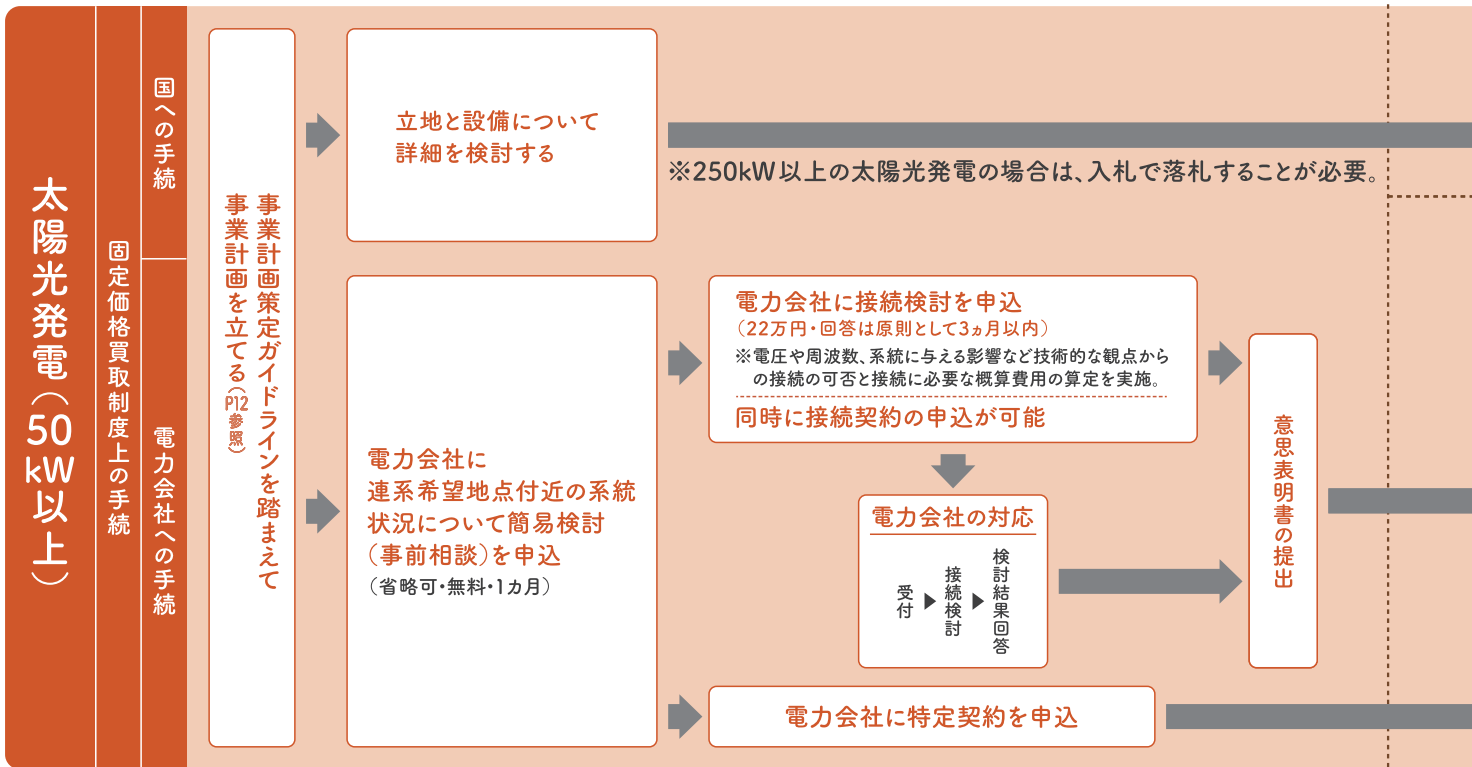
太陽光発電(50kW以上)

固定価格買取制度上の手続

国への手続

電力会社への手続

事業計画策定ガイドラインを踏まえて事業計画を立てる(P12参照)

立地と設備について詳細を検討する

※250kW以上の太陽光発電の場合は、入札で落札することが必要。

電力会社に連系希望地点付近の系統状況について簡易検討(事前相談)を申込
(省略可・無料・1カ月)

電力会社に接続検討を申込
(22万円・回答は原則として3ヵ月以内)
※電圧や周波数、系統に与える影響など技術的な観点からの接続の可否と接続に必要な概算費用の算定を実施。
同時に接続契約の申込が可能

電力会社の対応
受付 ▶ 接続検討 ▶ 検討結果回答

意思表明書の提出

電力会社に特定契約を申込